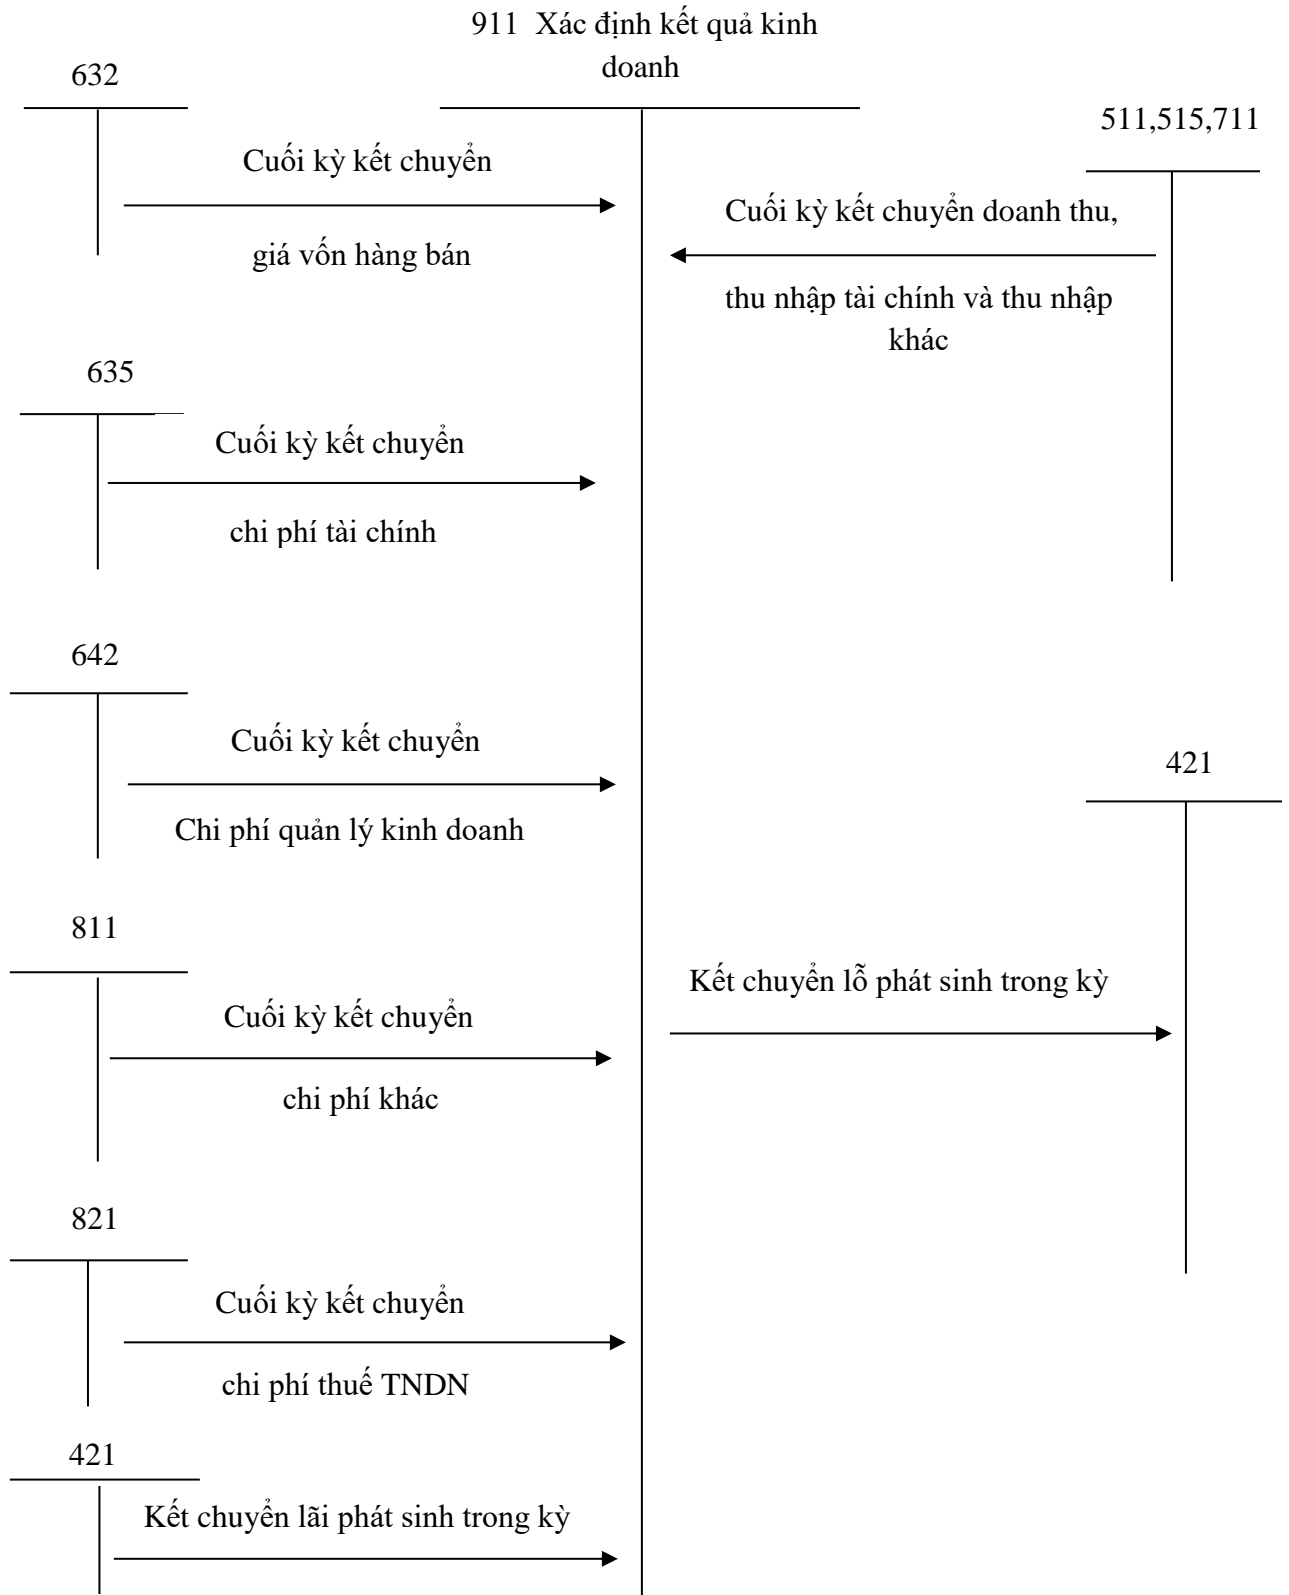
911 Xác định kết quả kinh doanh

632

511,515,711

Cuối kỳ kết chuyển

giá vốn hàng bán

Cuối kỳ kết chuyển doanh thu,

thu nhập tài chính và thu nhập khác

635

Cuối kỳ kết chuyển

chi phí tài chính

642

Cuối kỳ kết chuyển

Chi phí quản lý kinh doanh

421

811

Kết chuyển lỗ phát sinh trong kỳ

Cuối kỳ kết chuyển

chi phí khác

821

Cuối kỳ kết chuyển

chi phí thuế TNDN

421

Kết chuyển lãi phát sinh trong kỳ